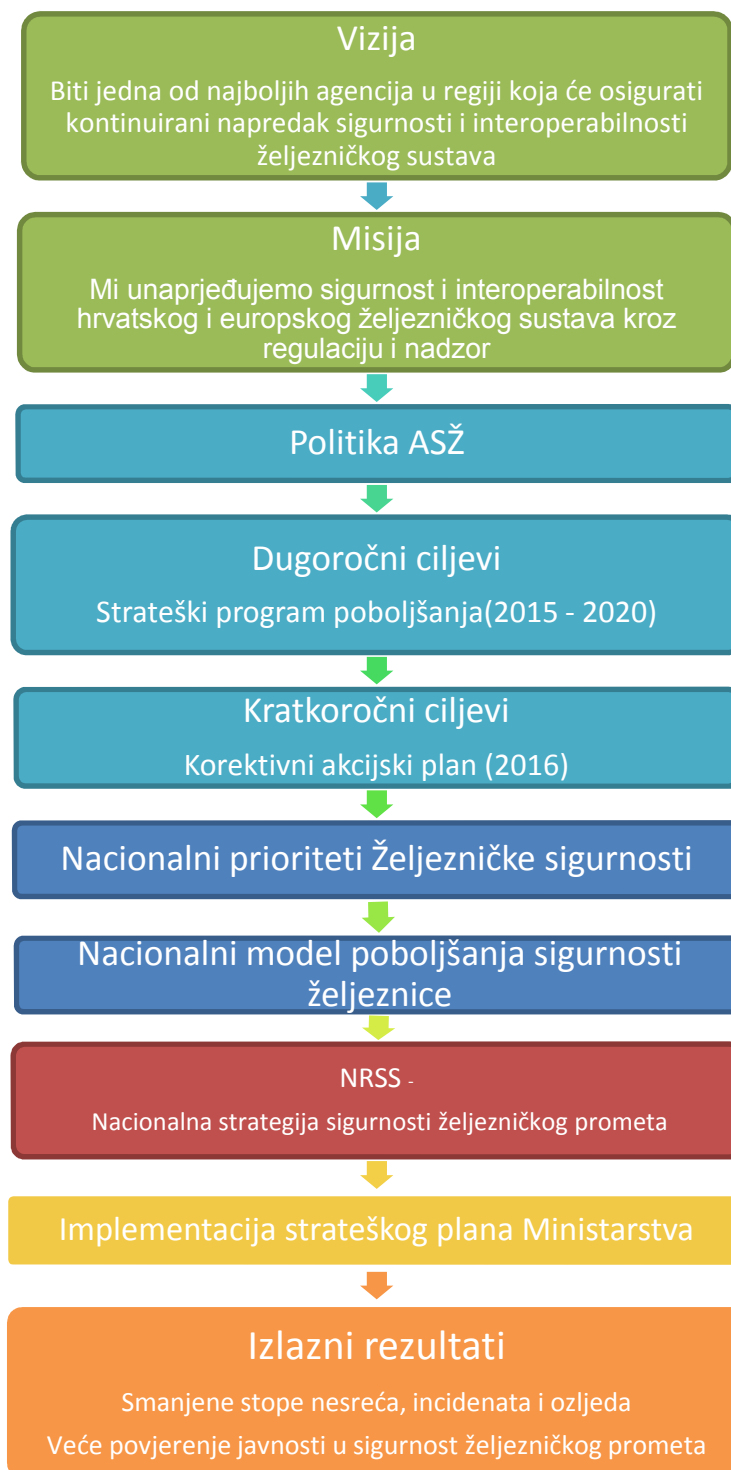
Vizija

Biti jedna od najboljih agencija u regiji koja će osigurati kontinuirani napredak sigurnosti i interoperabilnosti željezničkog sustava

Misija

Mi unaprjeđujemo sigurnost i interoperabilnost hrvatskog i europskog željezničkog sustava kroz regulaciju i nadzor

Politika ASŽ

Dugoročni ciljevi

Strateški program poboljšanja(2015 - 2020)

Kratkoročni ciljevi

Korektivni akcijski plan (2016)

Nacionalni prioriteti Željezničke sigurnosti

Nacionalni model poboljšanja sigurnosti željeznice

NRSS -

Nacionalna strategija sigurnosti željezničkog prometa

Implementacija strateškog plana Ministarstva

Izlazni rezultati

Smanjene stope nesreća, incidenata i ozljeda

Veće povjerenje javnosti u sigurnost željezničkog prometa